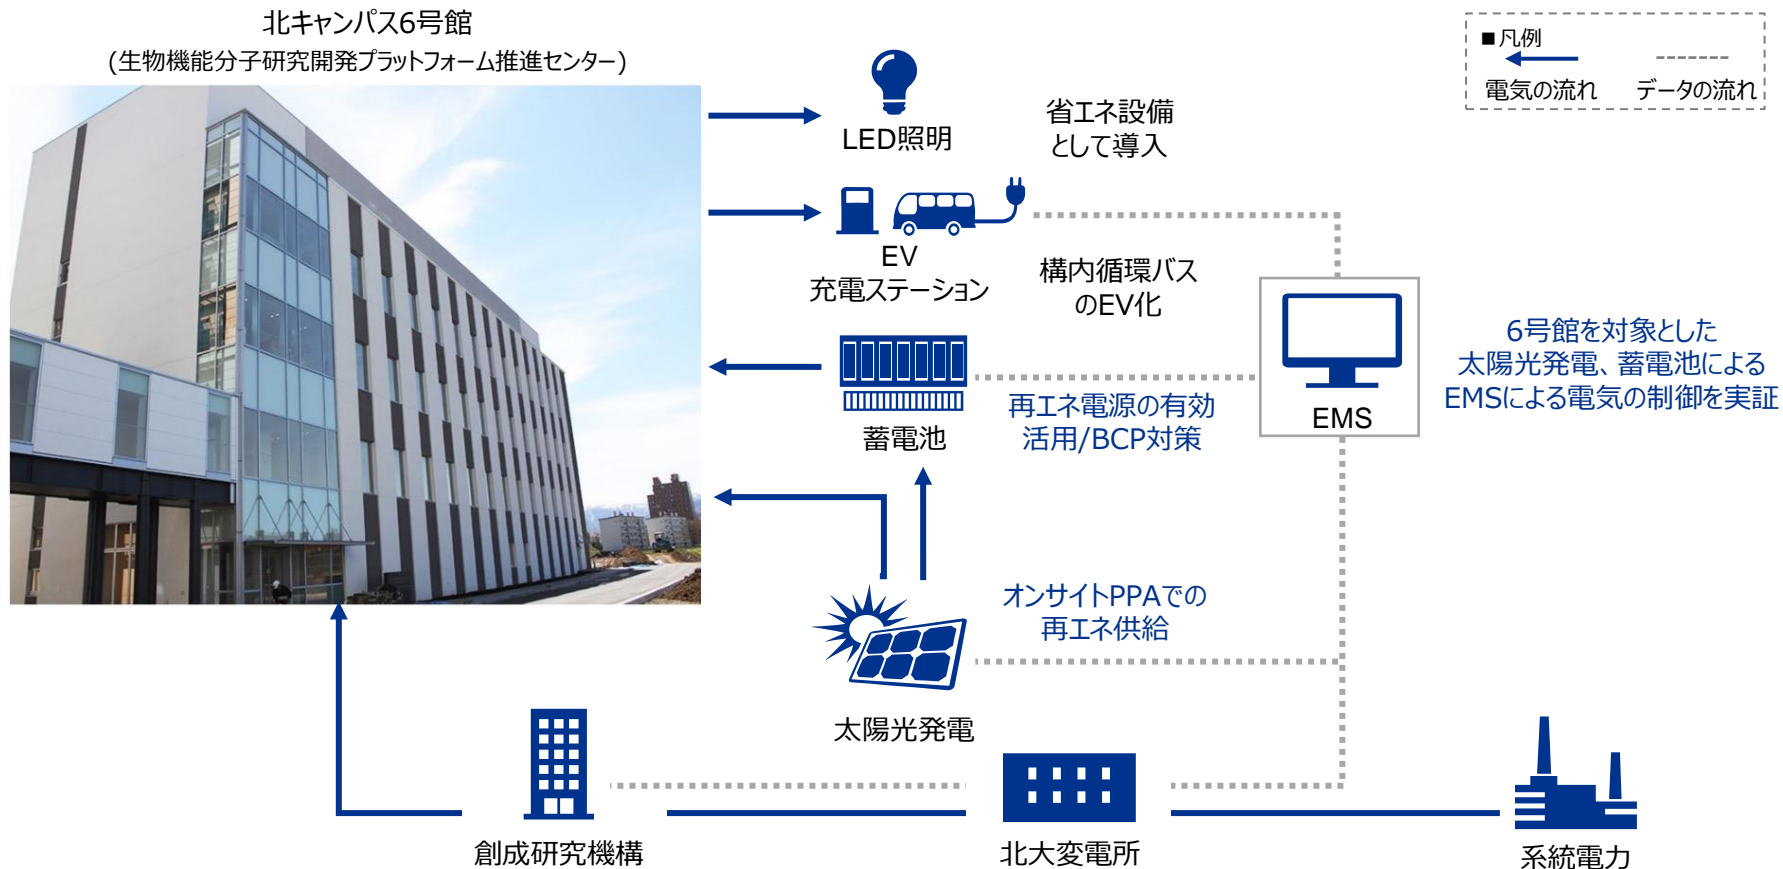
北キャンパス6号館
（生物機能分子研究開発プラットフォーム推進センター）

■凡例
電気の流れ
データの流れ

LED照明

省エネ設備
として導入

EV
充電ステーション

構内循環バス
のEV化

EMS

6号館を対象とした
太陽光発電、蓄電池による
EMSによる電気の制御を実証

蓄電池

再エネ電源の有効
活用/BCP対策

オンサイトPPAでの
再エネ供給

太陽光発電

創成研究機構

北大変電所

系統電力